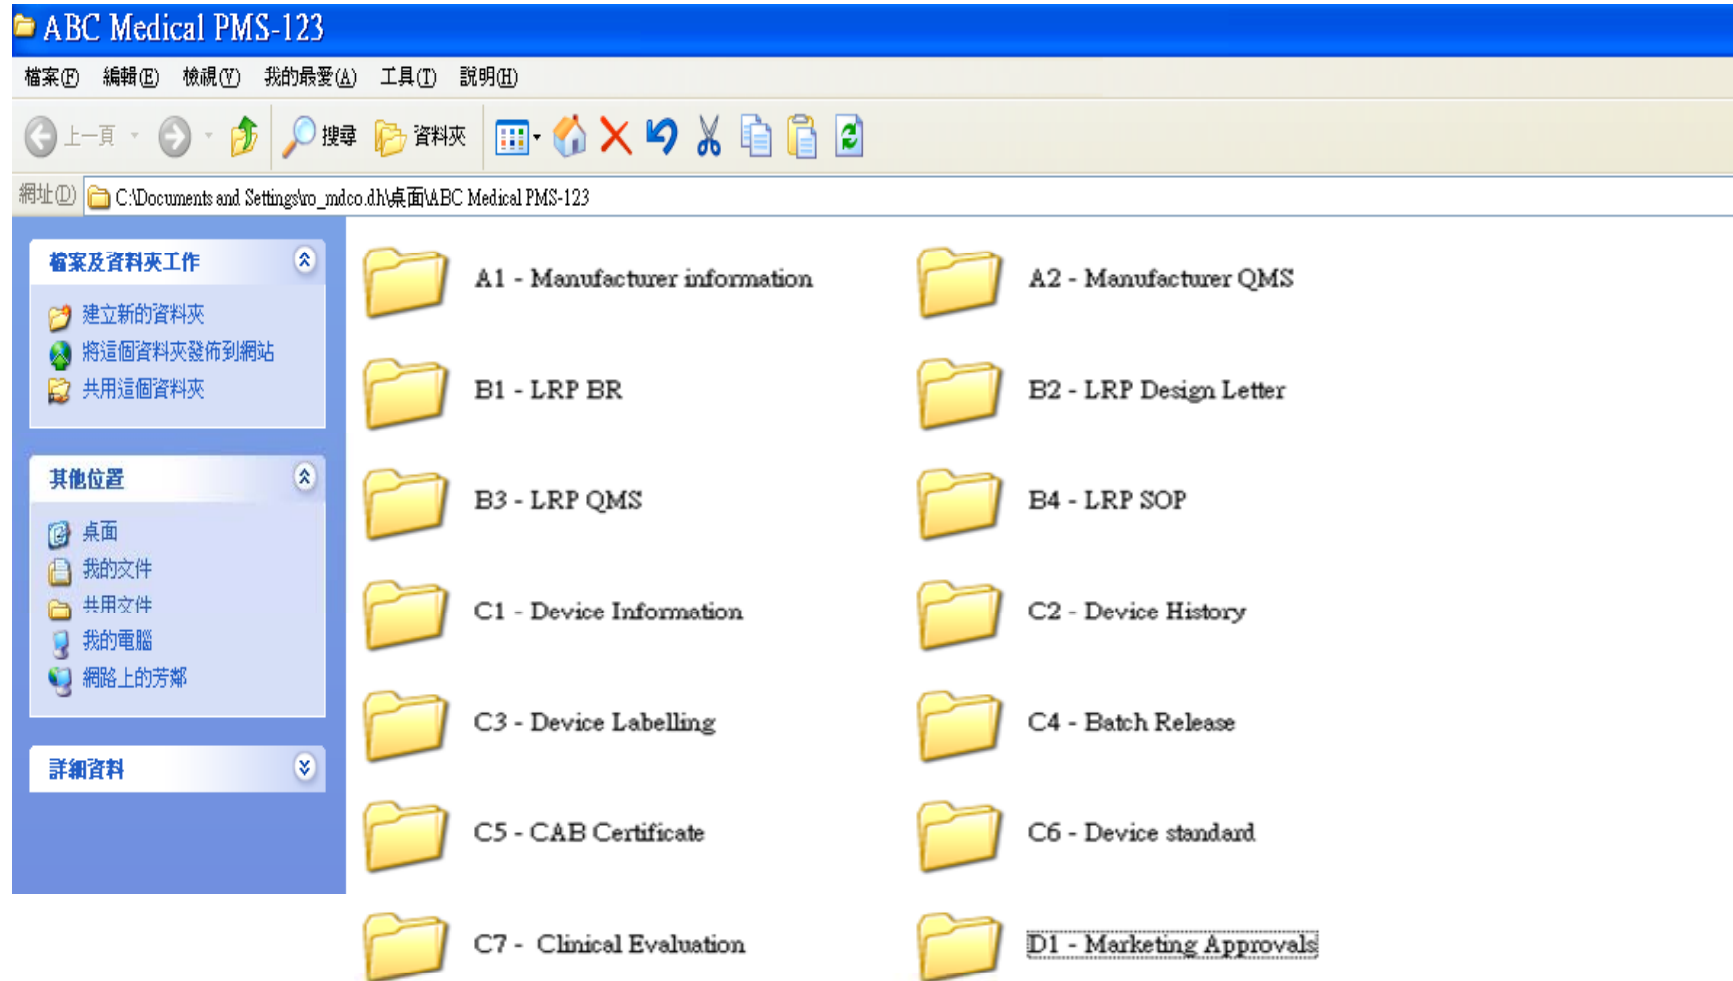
ABC Medical PMS-123

檔案(F) 編輯(E) 檢視(V) 我的最愛(A) 工具(T) 說明(H)

上一頁 搜尋 資料夾

網址(D) C:\Documents and Settings\ro_mdco.dh\桌面\ABC Medical PMS-123

檔案及資料夾工作
建立新的資料夾
將這個資料夾發佈到網站
共用這個資料夾

其他位置
桌面
我的文件
共用文件
我的電腦
網路上的芳鄰

詳細資料

A1 - Manufacturer information
A2 - Manufacturer QMS
B1 - LRP BR
B2 - LRP Design Letter
B3 - LRP QMS
B4 - LRP SOP
C1 - Device Information
C2 - Device History
C3 - Device Labelling
C4 - Batch Release
C5 - CAB Certificate
C6 - Device standard
C7 - Clinical Evaluation
D1 - Marketing Approvals